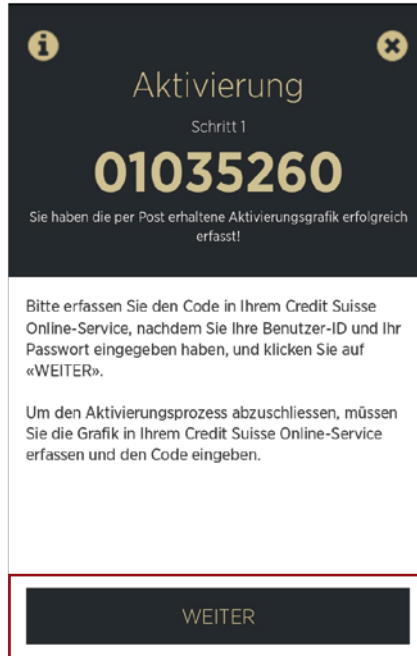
Aktivierung

Schritt 1

01035260

Sie haben die per Post erhaltene Aktivierungsgrafik erfolgreich erfasst!

Bitte erfassen Sie den Code in Ihrem Credit Suisse Online-Service, nachdem Sie Ihre Benutzer-ID und Ihr Passwort eingegeben haben, und klicken Sie auf «WEITER».

Um den Aktivierungsprozess abzuschliessen, müssen Sie die Grafik in Ihrem Credit Suisse Online-Service erfassen und den Code eingeben.

WEITER